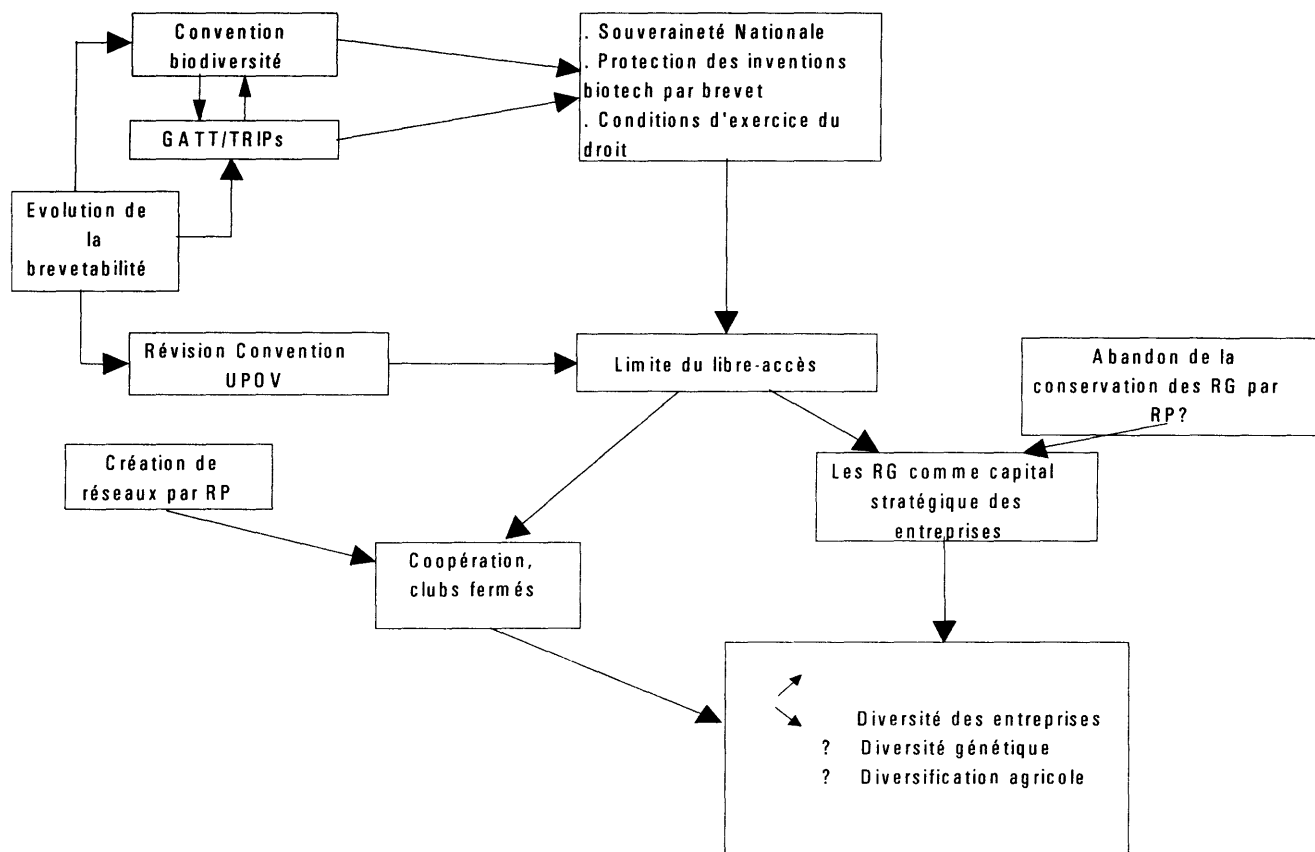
Convention biodiversité

GATT/TRIPs

Evolution de la brevetabilité

. Souveraineté Nationale
. Protection des inventions biotech par brevet
. Conditions d'exercice du droit

Révision Convention UPOV

Limite du libre-accès

Abandon de la conservation des RG par RP?

Création de réseaux par RP

Les RG comme capital stratégique des entreprises

Coopération, clubs fermés

Diversité des entreprises
? Diversité génétique
? Diversification agricole